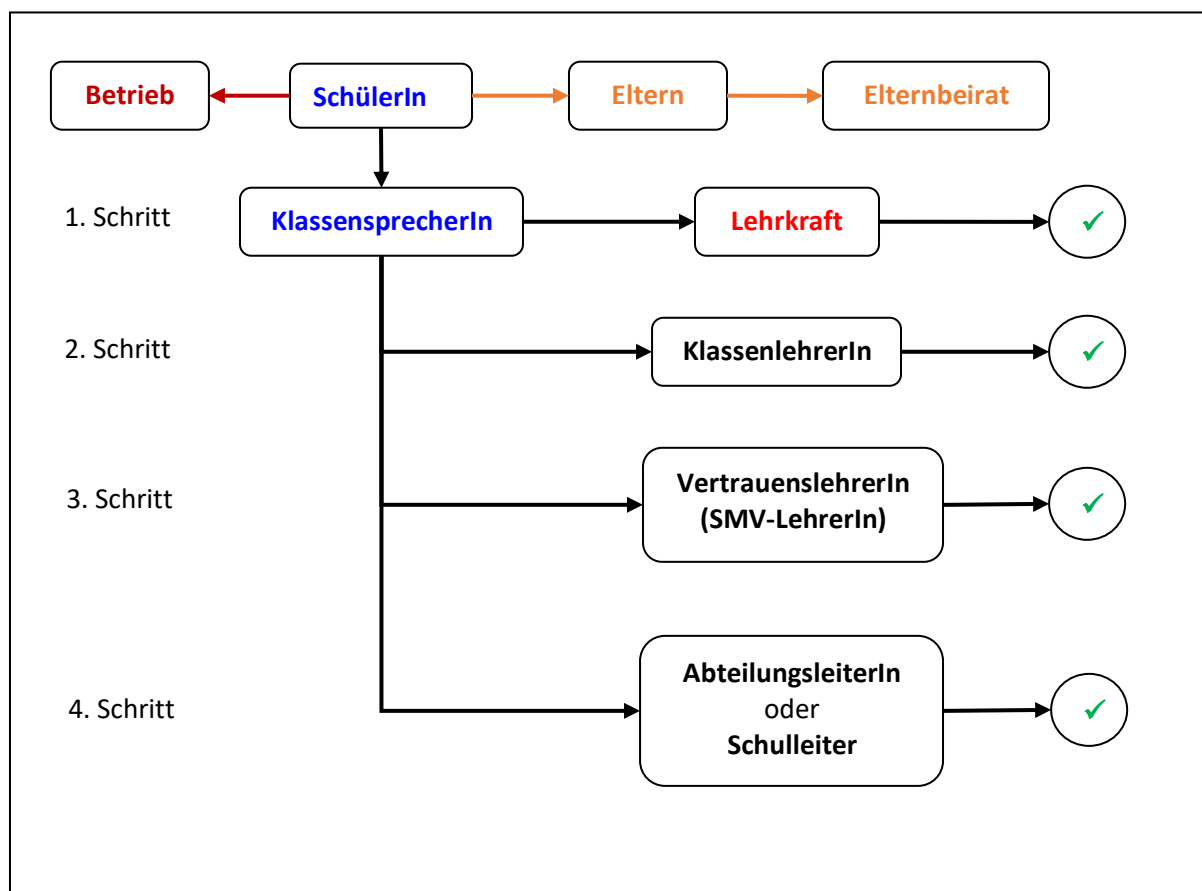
Betrieb

SchülerIn

Eltern

Elternbeirat

1. Schritt

KlassensprecherIn

Lehrkraft

✓

2. Schritt

KlassenlehrerIn

✓

3. Schritt

VertrauenslehrerIn (SMV-LehrerIn)

✓

4. Schritt

AbteilungsleiterIn oder Schulleiter

✓